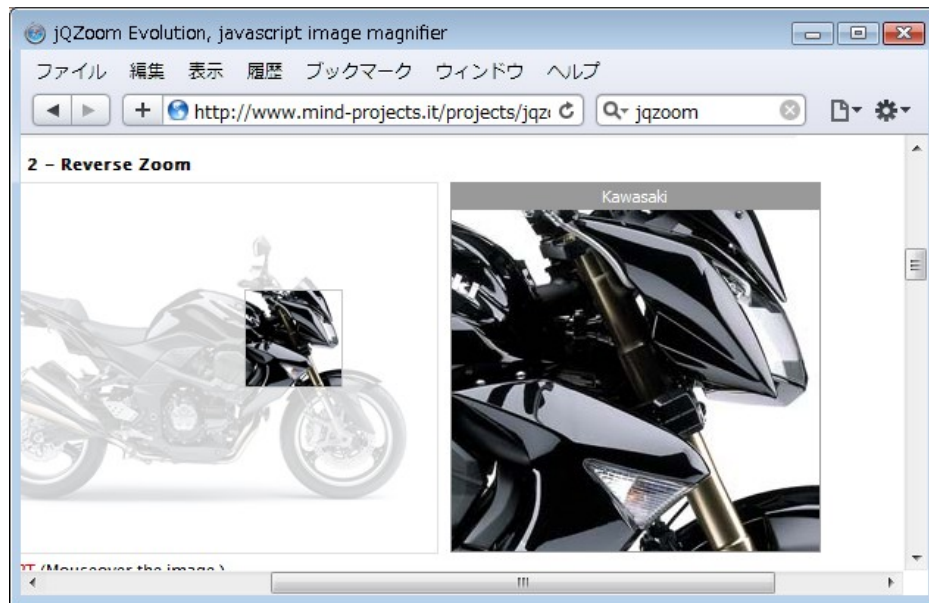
jQZoom Evolution, javascript image magnifier

ファイル 編集 表示 履歴 ブックマーク ウィンドウ ヘルプ

http://www.mind-projects.it/projects/jqz

jqzoom

2 - Reverse Zoom

Kawasaki

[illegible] (Mouseover the image )